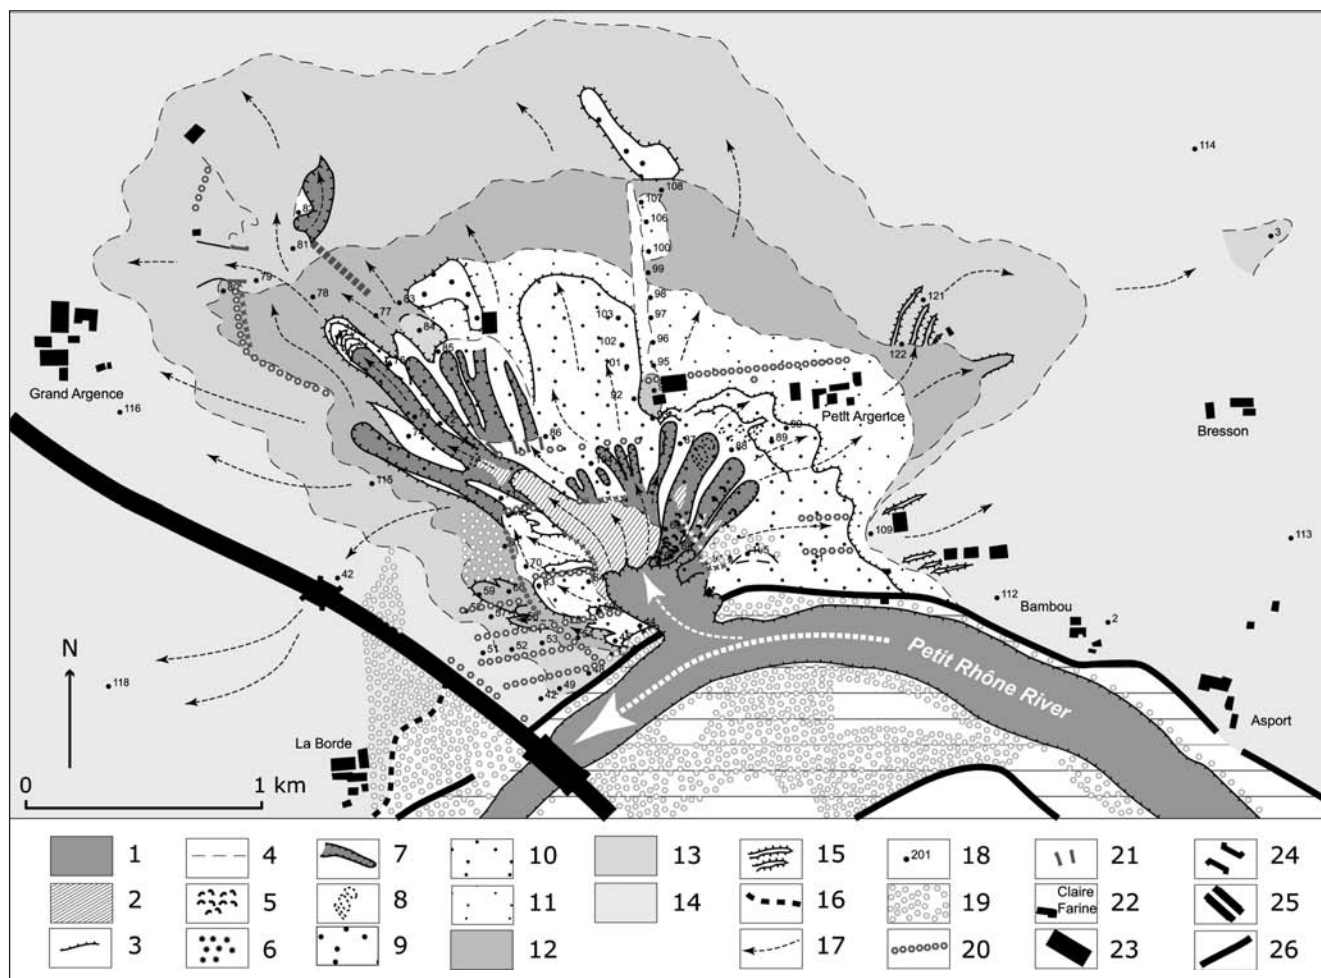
114
108
107
106
100
99
98
97
96
95
103
102
101
92
82
81
79
78
77
83
84
85
86
87
88
89
90
121
122
3
Grand Argence
116
Petit Argence
Bresson
115
109
113
70
59
56
51
52
53
49
44
42
112
Bambou
2
N
118
Petit Rhône River
Asport
La Borde
0
1 km

1
2
3
4
5
6
7
8
9
10
11
12
13
14
15
16
17
•201
18
19
20
21
Claire Farine
22
23
24
25
26